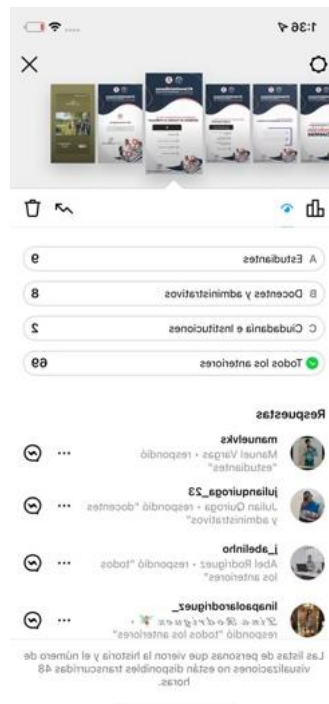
1:36

A Estudiantes 6
B Docentes y administrativos 8
C Ciudadanía e instituciones 2
Todos los anteriores 69

Respuestas

manuelvks
Manuel Vargas • respondió "estudiantes"

julianquiroga_23
Julian Quiroga • respondió "docentes y administrativos"

j_abelinho
Abel Rodriguez • respondió "todos los anteriores"

linapaolarodriguez_
𝒧𝒾𝓃𝒶 𝑅𝑜𝒹𝓇𝒾𝑔𝓊𝑒𝓏 • respondió "todos los anteriores"

Las listas de personas que vieron la historia y el número de visualizaciones no están disponibles transcurridas 48 horas.